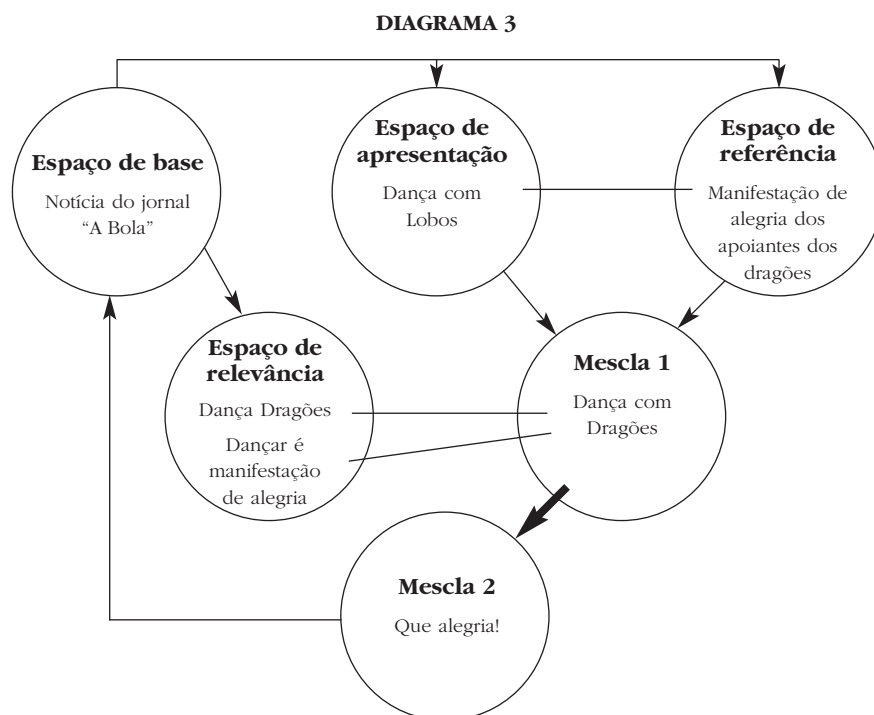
DIAGRAMA 3

Espaço de base

Notícia do jornal "A Bola"

Espaço de apresentação

Dança com Lobos

Espaço de referência

Manifestação de alegria dos apoiantes dos dragões

Espaço de relevância

Dança Dragões

Dançar é manifestação de alegria

Mescla 1

Dança com Dragões

Mescla 2

Que alegria!